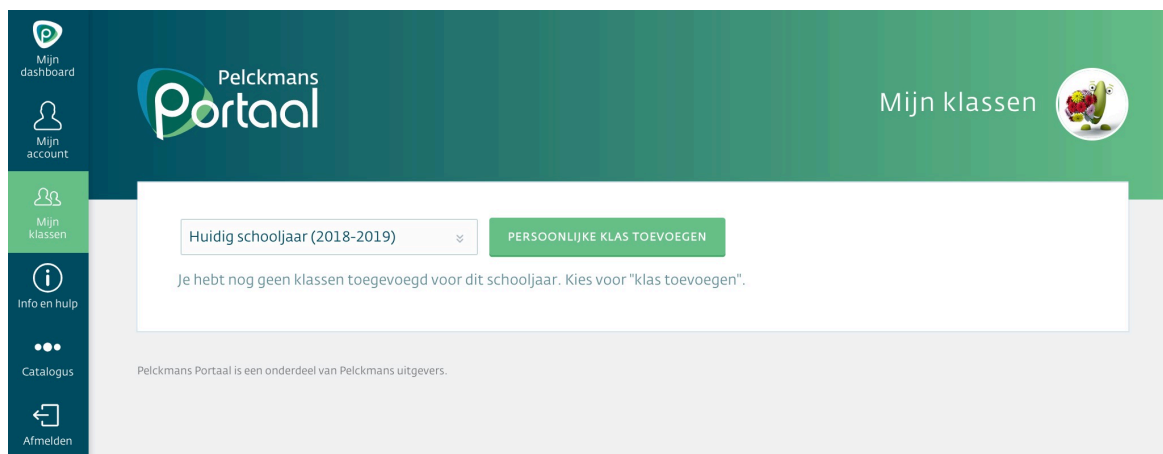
Mijn dashboard

Mijn account

Mijn klassen

Info en hulp

Catalogus

Afmelden

Pelckmans Portaal

Mijn klassen

Huidig schooljaar (2018-2019)

PERSOONLIJKE KLAS TOEVOEGEN

Je hebt nog geen klassen toegevoegd voor dit schooljaar. Kies voor "klas toevoegen".

Pelckmans Portaal is een onderdeel van Pelckmans uitgevers.